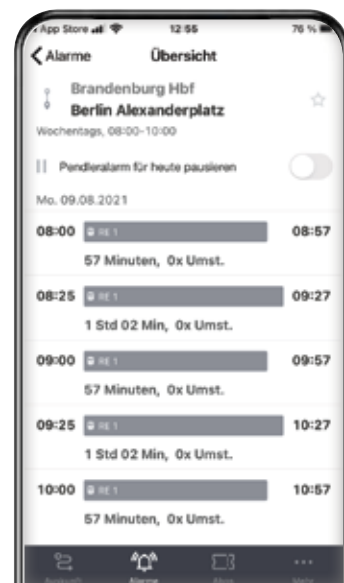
App Store 12:55 76 %

Alarme Übersicht

Brandenburg Hbf
Berlin Alexanderplatz
Wochentags, 08:00–10:00

Pendleralarm für heute pausieren

Mo. 09.08.2021

08:00 RE 1 08:57
57 Minuten, 0x Umst.

08:25 RE 1 09:27
1 Std 02 Min, 0x Umst.

09:00 RE 1 09:57
57 Minuten, 0x Umst.

09:25 RE 1 10:27
1 Std 02 Min, 0x Umst.

10:00 RE 1 10:57
57 Minuten, 0x Umst.

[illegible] Alarme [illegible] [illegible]